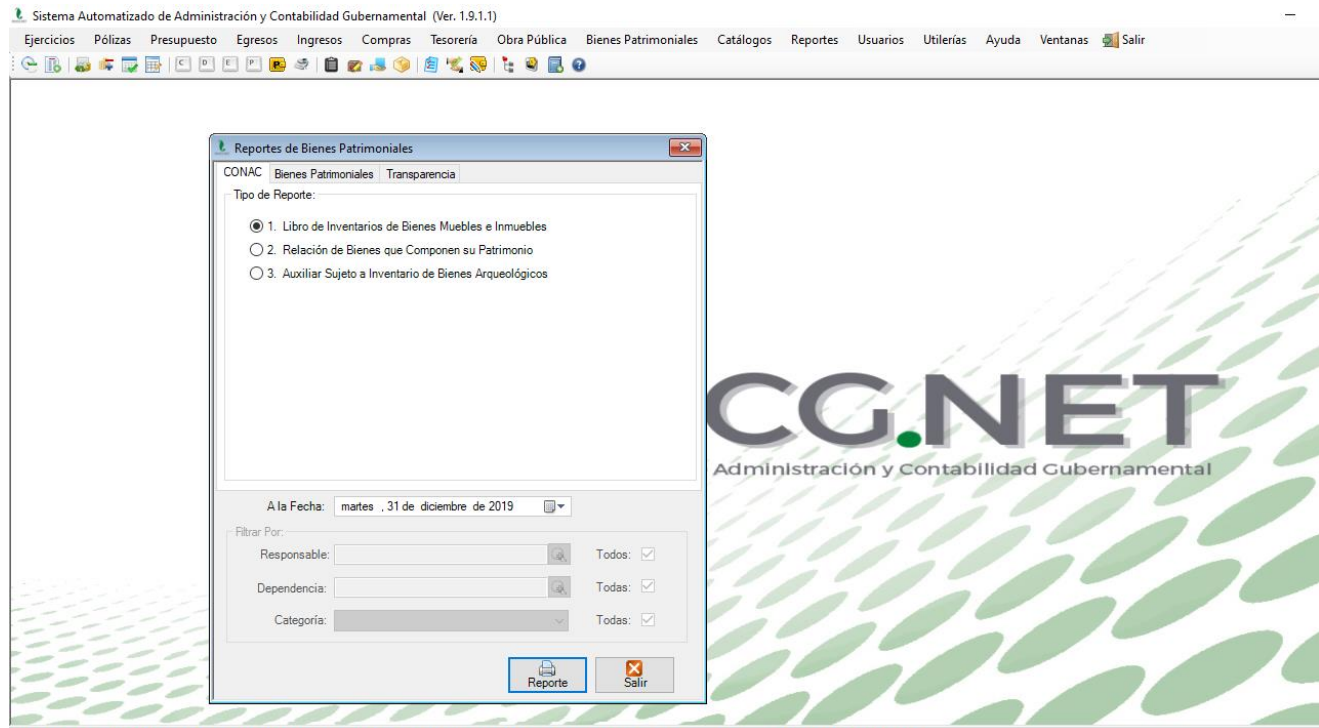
Sistema Automatizado de Administración y Contabilidad Gubernamental (Ver. 1.9.1.1)

Ejercicios Pólizas Presupuesto Egresos Ingresos Compras Tesorería Obra Pública Bienes Patrimoniales Catálogos Reportes Usuarios Utilerías Ayuda Ventanas Salir

C D E F

Reportes de Bienes Patrimoniales

CONAC Bienes Patrimoniales Transparencia

Tipo de Reporte:

1. Libro de Inventarios de Bienes Muebles e Inmuebles

2. Relación de Bienes que Componen su Patrimonio

3. Auxiliar Sujeto a Inventario de Bienes Arqueológicos

A la Fecha: martes , 31 de diciembre de 2019

Filtrar Por:

Responsable: Todos:

Dependencia: Todas:

Categoría: Todas:

Reporte Salir

CG.NET
Administración y Contabilidad Gubernamental